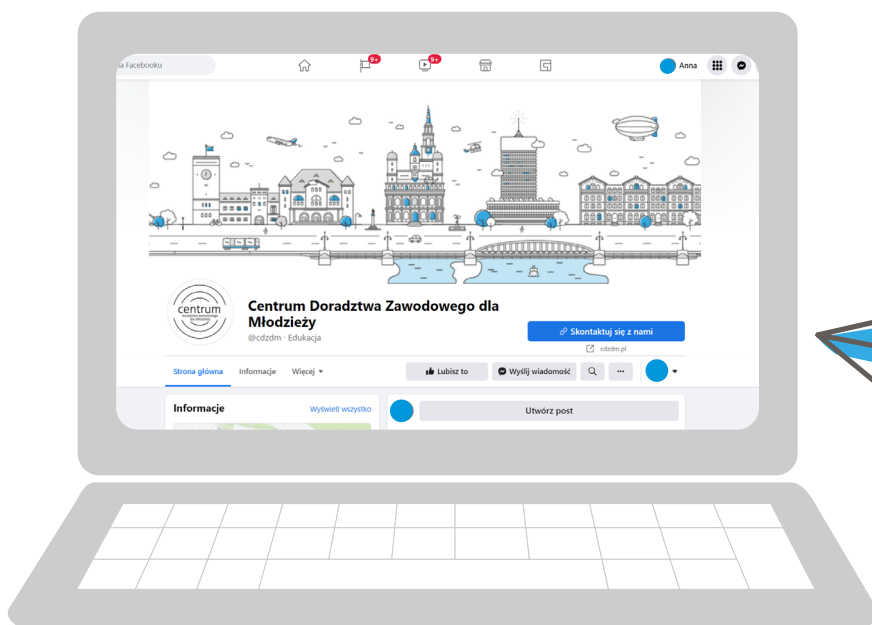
a Facebooku

9+

9+

Anna

centrum

Centrum Doradztwa Zawodowego dla Młodzieży

@cdzdm · Edukacja

Skontaktuj się z nami

cdzdm.pl

Strona główna Informacje Więcej

Lubisz to Wyślij wiadomość ...

Informacje Wyświetl wszystko

Utwórz post